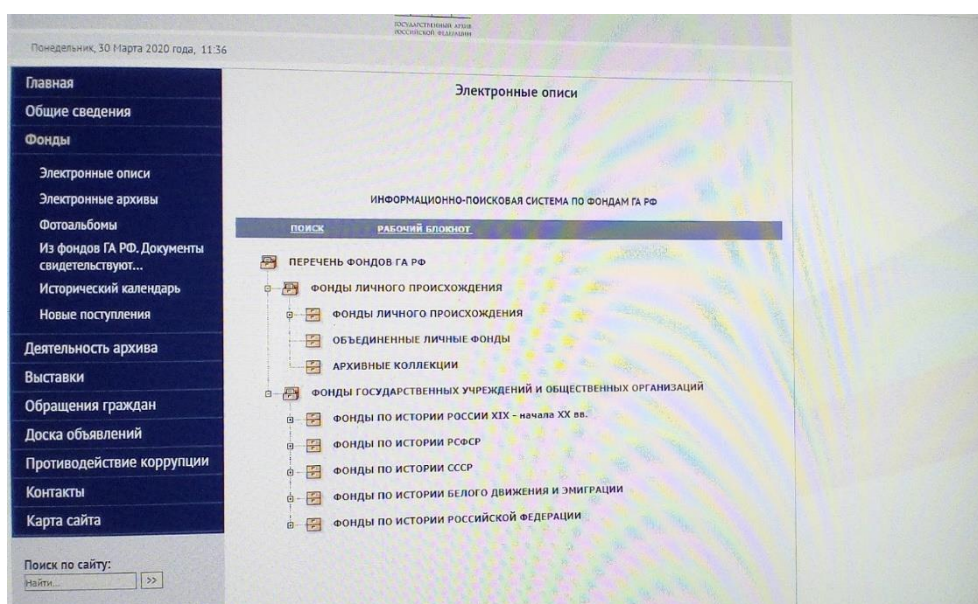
ГОСУДАРСТВЕННЫЙ АРХИВ РОССИЙСКОЙ ФЕДЕРАЦИИ

Понедельник, 30 Марта 2020 года, 11:36

Главная
Общие сведения
Фонды
Электронные описи
Электронные архивы
Фотоальбомы
Из фондов ГА РФ. Документы свидетельствуют...
Исторический календарь
Новые поступления
Деятельность архива
Выставки
Обращения граждан
Доска объявлений
Противодействие коррупции
Контакты
Карта сайта

Поиск по сайту:
Найти... >>

Электронные описи

ИНФОРМАЦИОННО-ПОИСКОВАЯ СИСТЕМА ПО ФОНДАМ ГА РФ

ПОИСК РАБОЧИЙ БЛОКНОТ

ПЕРЕЧЕНЬ ФОНДОВ ГА РФ
ФОНДЫ ЛИЧНОГО ПРОИСХОЖДЕНИЯ
ФОНДЫ ЛИЧНОГО ПРОИСХОЖДЕНИЯ
ОБЪЕДИНЕННЫЕ ЛИЧНЫЕ ФОНДЫ
АРХИВНЫЕ КОЛЛЕКЦИИ
ФОНДЫ ГОСУДАРСТВЕННЫХ УЧРЕЖДЕНИЙ И ОБЩЕСТВЕННЫХ ОРГАНИЗАЦИЙ
ФОНДЫ ПО ИСТОРИИ РОССИИ XIX - начала XX вв.
ФОНДЫ ПО ИСТОРИИ РСФСР
ФОНДЫ ПО ИСТОРИИ СССР
ФОНДЫ ПО ИСТОРИИ БЕЛОГО ДВИЖЕНИЯ И ЭМИГРАЦИИ
ФОНДЫ ПО ИСТОРИИ РОССИЙСКОЙ ФЕДЕРАЦИИ